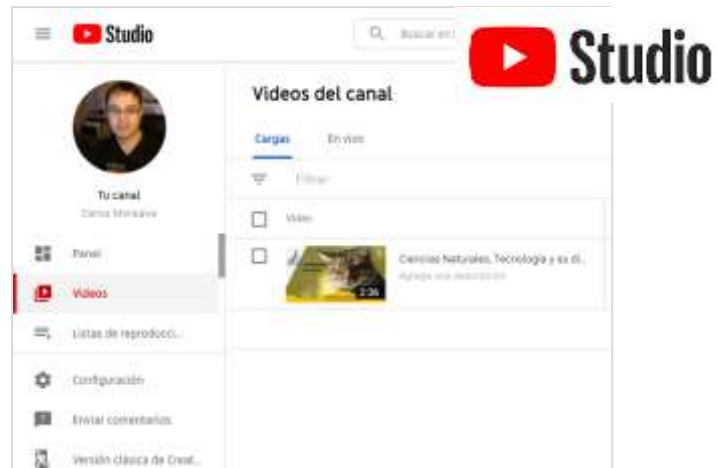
Studio

Buscar en

Studio

Tu canal
Carlos Monsalve

Panel

Videos

Listas de reproducci...

Configuración

Enviar comentarios

Versión clásica de Creat...

Videos del canal

Cargas

En vivo

Filtrar

Video

Ciencias Naturales, Tecnología y su di...
Agrega una descripción

2:36